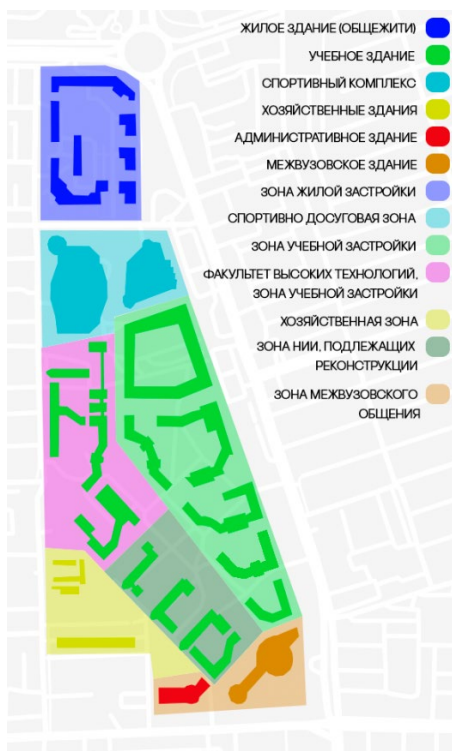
ЖИЛОЕ ЗДАНИЕ (ОБЩЕЖИТИ)
УЧЕБНОЕ ЗДАНИЕ
СПОРТИВНЫЙ КОМПЛЕКС
ХОЗЯЙСТВЕННЫЕ ЗДАНИЯ
АДМИНИСТРАТИВНОЕ ЗДАНИЕ
МЕЖВУЗОВСКОЕ ЗДАНИЕ
ЗОНА ЖИЛОЙ ЗАСТРОЙКИ
СПОРТИВНО ДОСУГОВАЯ ЗОНА
ЗОНА УЧЕБНОЙ ЗАСТРОЙКИ
ФАКУЛЬТЕТ ВЫСОКИХ ТЕХНОЛОГИЙ. ЗОНА УЧЕБНОЙ ЗАСТРОЙКИ
ХОЗЯЙСТВЕННАЯ ЗОНА
ЗОНА НИИ, ПОДЛЕЖАЩИХ РЕКОНСТРУКЦИИ
ЗОНА МЕЖВУЗОВСКОГО ОБЩЕНИЯ